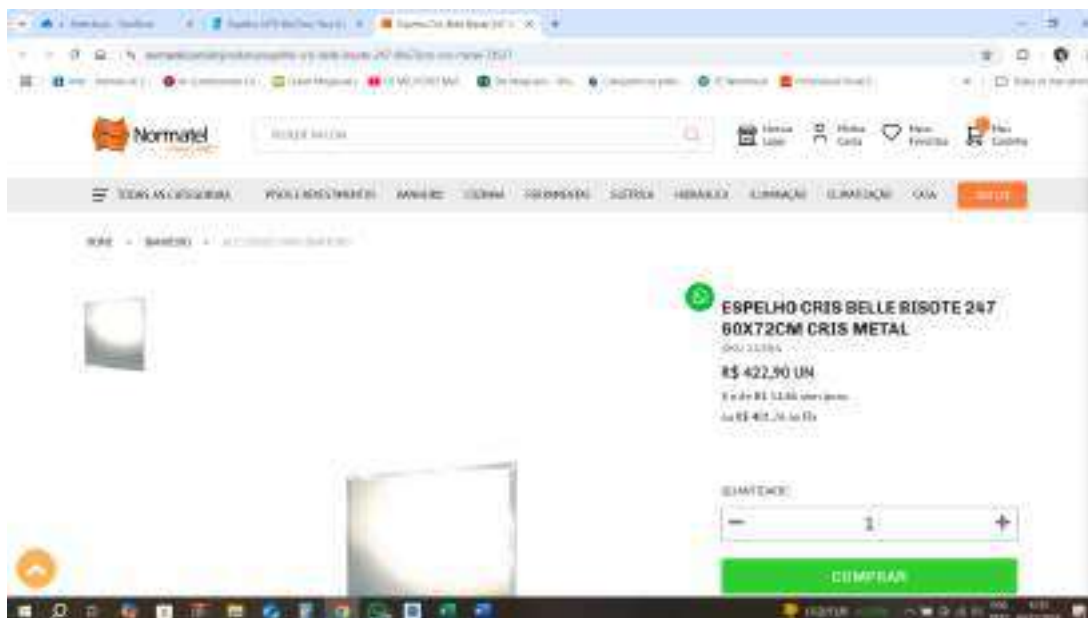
Normatel

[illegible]

TODAS AS CATEGORIAS   PISOS E REVESTIMENTOS   BANHEIRO   COZINHA   FERRAMENTAS   ELÉTRICA   HIDRÁULICA   ILUMINAÇÃO   CLIMATIZAÇÃO   CASA

HOME > BANHEIRO > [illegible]

ESPELHO CRIS BELLE BISOTE 247 60X72CM CRIS METAL

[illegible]

R$ 422,90 UN

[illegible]

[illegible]

QUANTIDADE

1

COMPRAR